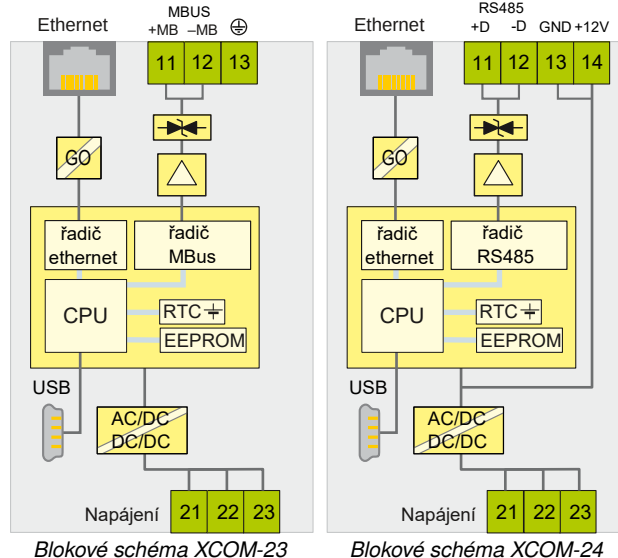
Ethernet

MBUS
+MB –MB ⏚

11 12 13

GO

řadič ethernet

řadič MBus

CPU

RTC

EEPROM

USB

AC/DC DC/DC

Napájení 21 22 23

Blokové schéma XCOM-23

Ethernet

RS485
+D -D GND +12V

11 12 13 14

GO

řadič ethernet

řadič RS485

CPU

RTC

EEPROM

USB

AC/DC DC/DC

Napájení 21 22 23

Blokové schéma XCOM-24